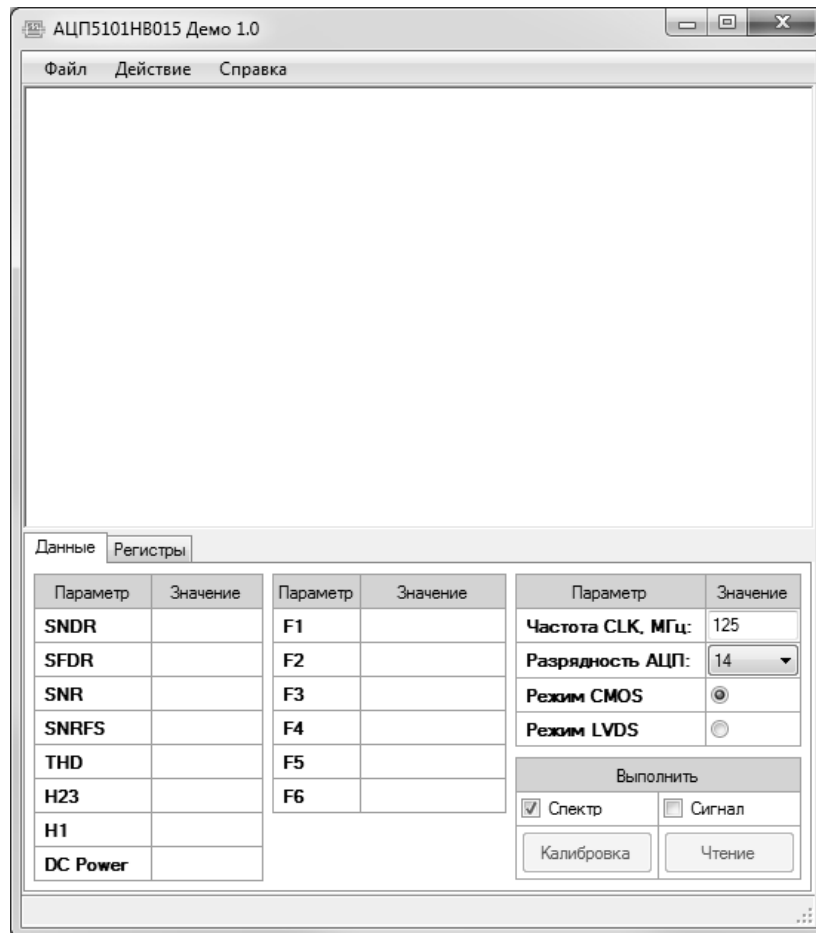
АЦП5101НВ015 Демо 1.0

Файл Действие Справка

Данные Регистры

| Параметр | Значение |
|---|---|
| SNDR | |
| SFDR | |
| SNR | |
| SNRFS | |
| THD | |
| H23 | |
| H1 | |
| DC Power | |

| Параметр | Значение |
|---|---|
| F1 | |
| F2 | |
| F3 | |
| F4 | |
| F5 | |
| F6 | |

| Параметр | Значение |
|---|---|
| Частота CLK, МГц: | 125 |
| Разрядность АЦП: | 14 |
| Режим CMOS | |
| Режим LVDS | |

Выполнить

Спектр Сигнал

Калибровка Чтение